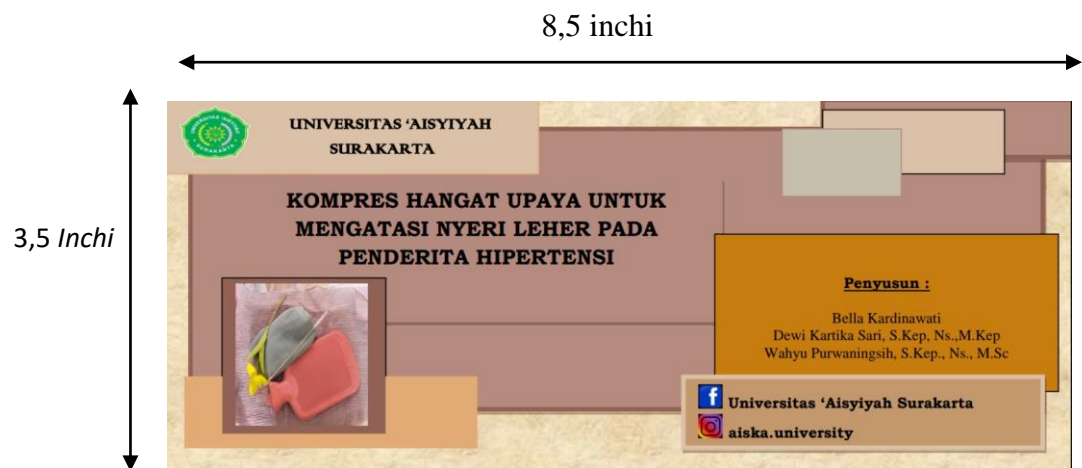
8,5 inchi

3,5 *Inchi*

UNIVERSITAS 'AISYIYAH SURAKARTA

KOMPRES HANGAT UPAYA UNTUK MENGATASI NYERI LEHER PADA PENDERITA HIPERTENSI

Penyusun :

Bella Kardinawati
Dewi Kartika Sari, S.Kep, Ns.,M.Kep
Wahyu Purwaningsih, S.Kep., Ns., M.Sc

Universitas 'Aisyiyah Surakarta

aiska.university